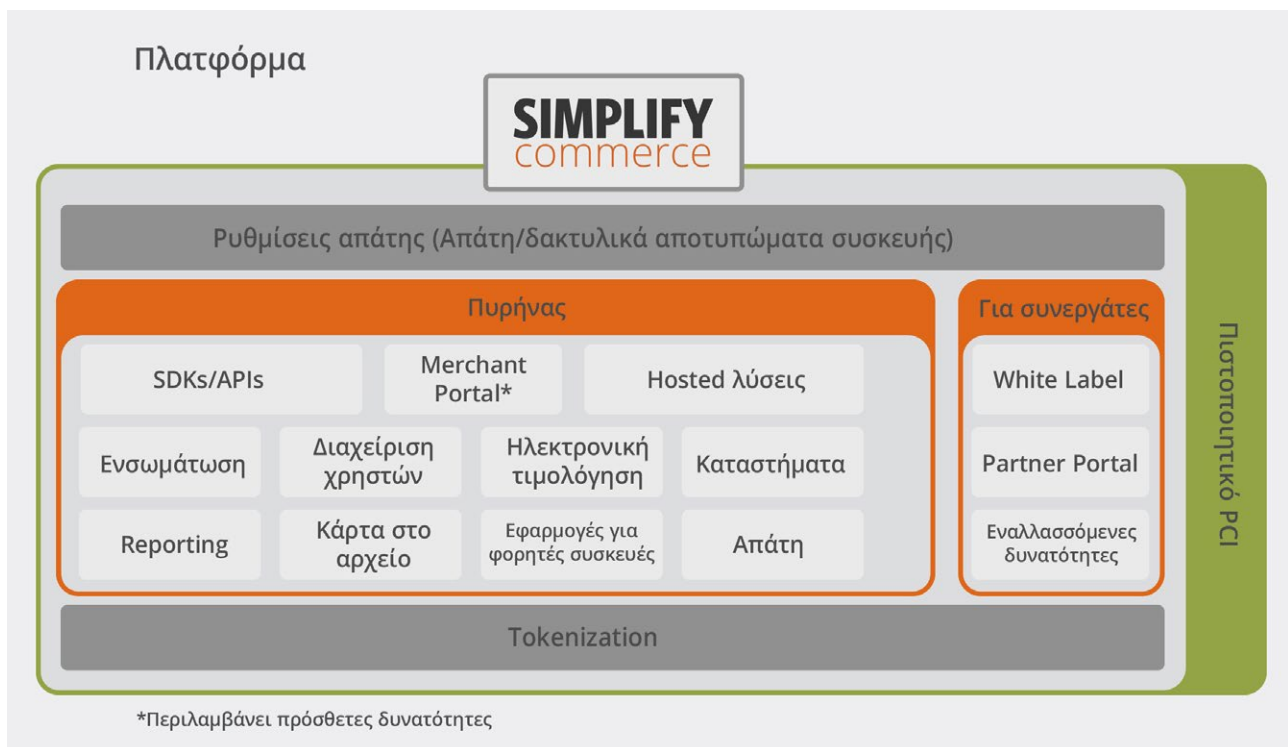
Πλατφόρμα

SIMPLIFY commerce

Ρυθμίσεις απάτης (Απάτη/δακτυλικά αποτυπώματα συσκευής)

Πυρήνας

SDKs/APIs

Merchant Portal*

Hosted λύσεις

Ενσωμάτωση

Διαχείριση χρηστών

Ηλεκτρονική τιμολόγηση

Καταστήματα

Reporting

Κάρτα στο αρχείο

Εφαρμογές για φορητές συσκευές

Απάτη

Για συνεργάτες

White Label

Partner Portal

Εναλλασσόμενες δυνατότητες

Πιστοποιητικό PCI

Tokenization

*Περιλαμβάνει πρόσθετες δυνατότητες